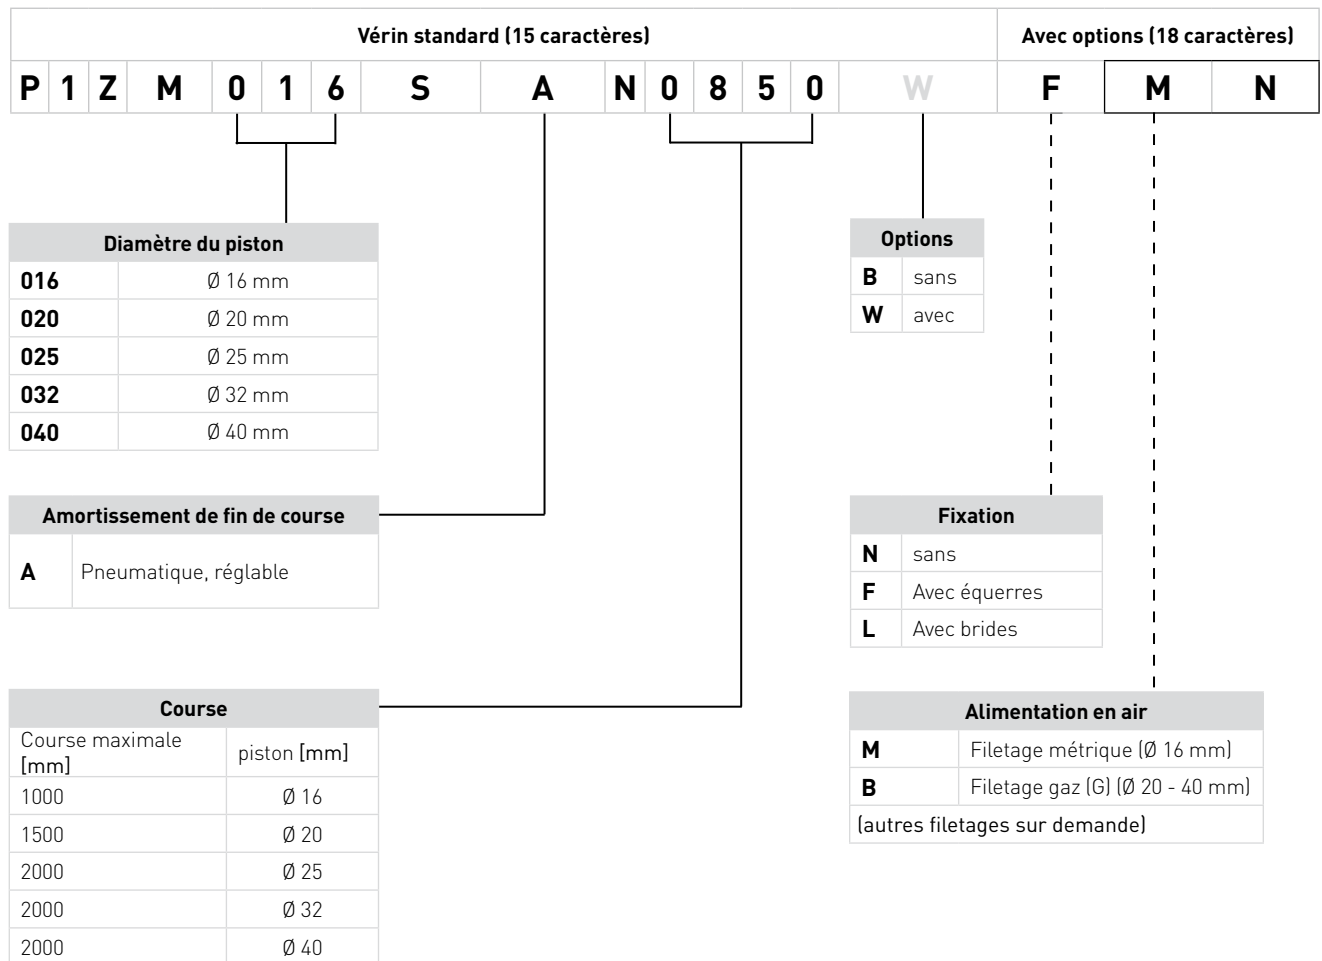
| Vérin standard (15 caractères) | | | | | | | | | | | | | | | Avec options (18 caractères) | | |
|---|---|---|---|---|---|---|---|---|---|---|---|---|---|---|---|---|---|
| P | 1 | Z | M | 0 | 1 | 6 | S | A | N | 0 | 8 | 5 | 0 | W | F | M | N |

| Diamètre du piston | |
|---|---|
| 016 | Ø 16 mm |
| 020 | Ø 20 mm |
| 025 | Ø 25 mm |
| 032 | Ø 32 mm |
| 040 | Ø 40 mm |

| Amortissement de fin de course | |
|---|---|
| A | Pneumatique, réglable |

| Course | |
|---|---|
| Course maximale [mm] | piston [mm] |
| 1000 | Ø 16 |
| 1500 | Ø 20 |
| 2000 | Ø 25 |
| 2000 | Ø 32 |
| 2000 | Ø 40 |

| Options | |
|---|---|
| B | sans |
| W | avec |

| Fixation | |
|---|---|
| N | sans |
| F | Avec équerres |
| L | Avec brides |

| Alimentation en air | |
|---|---|
| M | Filetage métrique (Ø 16 mm) |
| B | Filetage gaz (G) (Ø 20 - 40 mm) |
| (autres filetages sur demande) | |